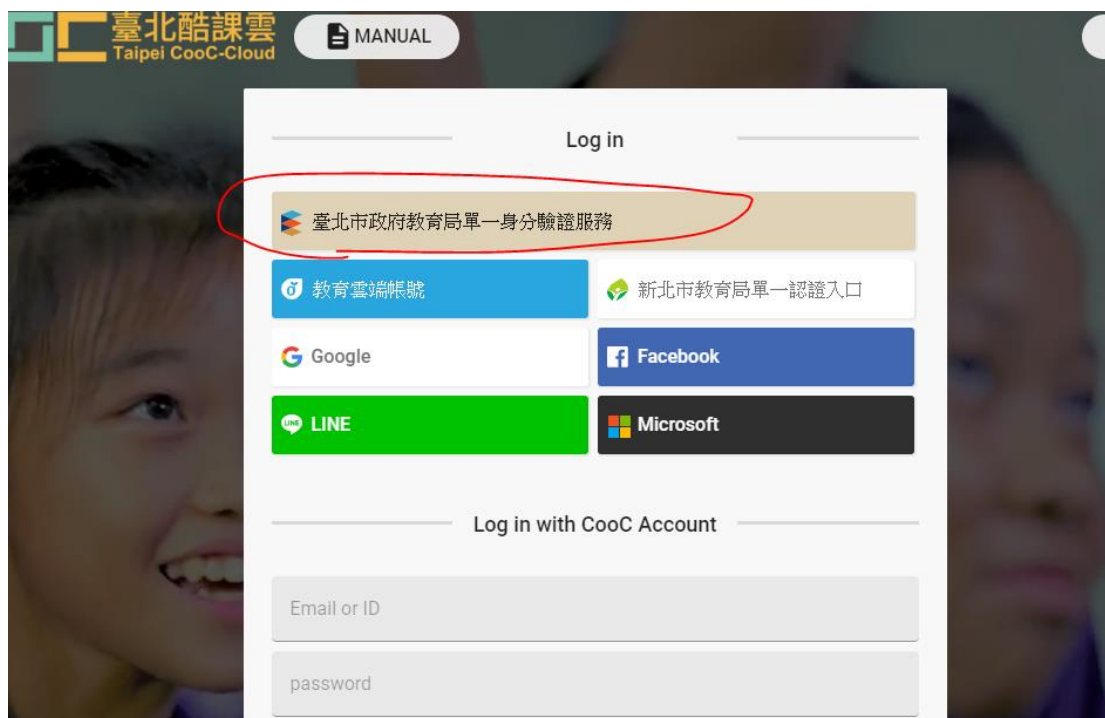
臺北酷課雲
Taipei CooC-Cloud

MANUAL

Log in

臺北市政府教育局單一身分驗證服務

教育雲端帳號

新北市教育局單一認證入口

Google

Facebook

LINE

Microsoft

Log in with CooC Account

Email or ID

password